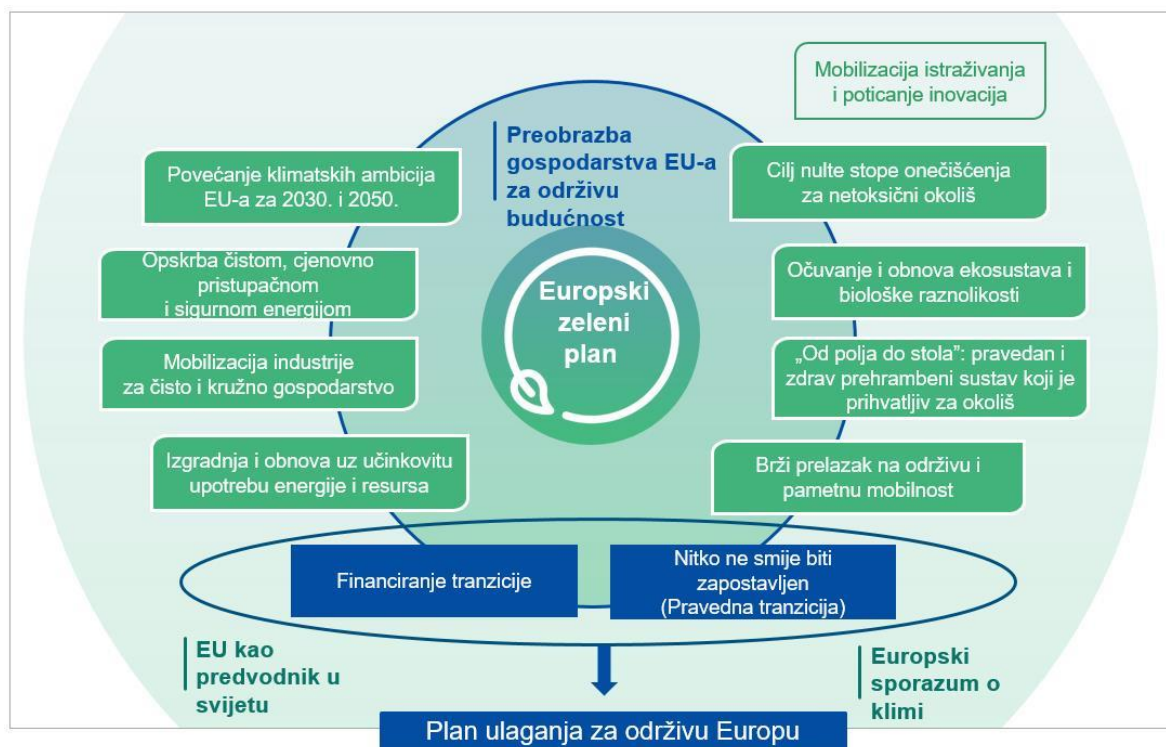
Mobilizacija istraživanja i poticanje inovacija

Preobrazba gospodarstva EU-a za održivu budućnost

Povećanje klimatskih ambicija EU-a za 2030. i 2050.

Cilj nulte stope onečišćenja za netoksični okoliš

Opskrba čistom, cjenovno pristupačnom i sigurnom energijom

Europski zeleni plan

Očuvanje i obnova ekosustava i biološke raznolikosti

Mobilizacija industrije za čisto i kružno gospodarstvo

„Od polja do stola": pravedan i zdrav prehrambeni sustav koji je prihvatljiv za okoliš

Izgradnja i obnova uz učinkovitu upotrebu energije i resursa

Brži prelazak na održivu i pametnu mobilnost

Financiranje tranzicije

Nitko ne smije biti zapostavljen (Pravedna tranzicija)

EU kao predvodnik u svijetu

Europski sporazum o klimi

Plan ulaganja za održivu Europu